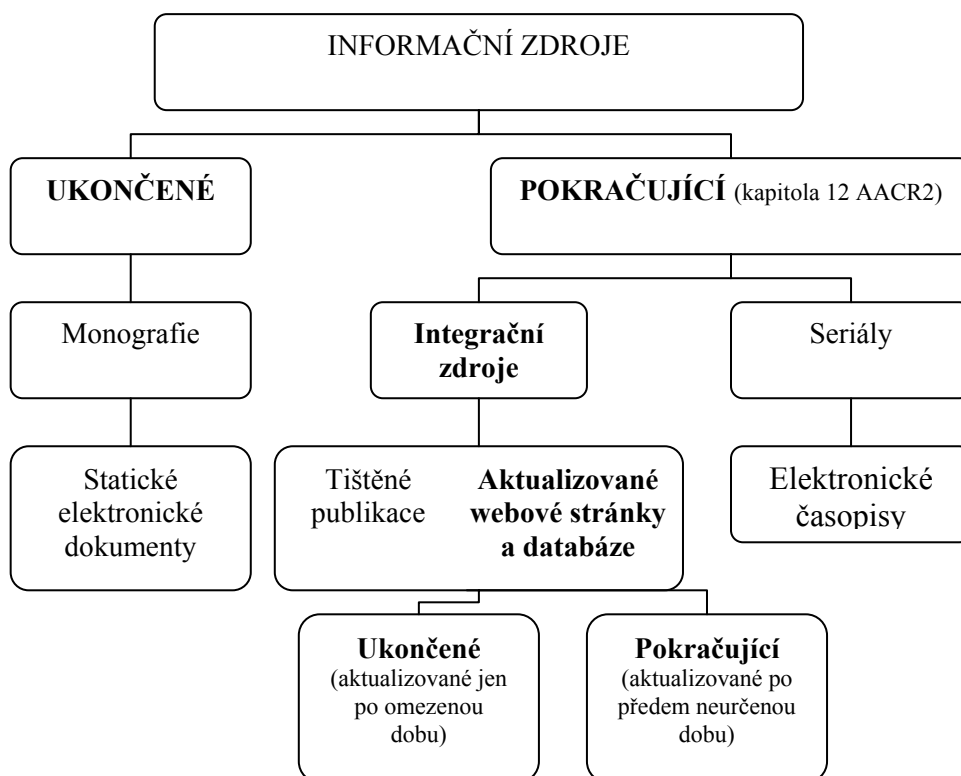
INFORMAČNÍ ZDROJE

**UKONČENÉ**

**POKRAČUJÍCÍ** (kapitola 12 AACR2)

Monografie

**Integrační zdroje**

Seriály

Statické elektronické dokumenty

Tištěné publikace

**Aktualizované webové stránky a databáze**

Elektronické časopisy

**Ukončené** (aktualizované jen po omezenou dobu)

**Pokračující** (aktualizované po předem neurčenou dobu)